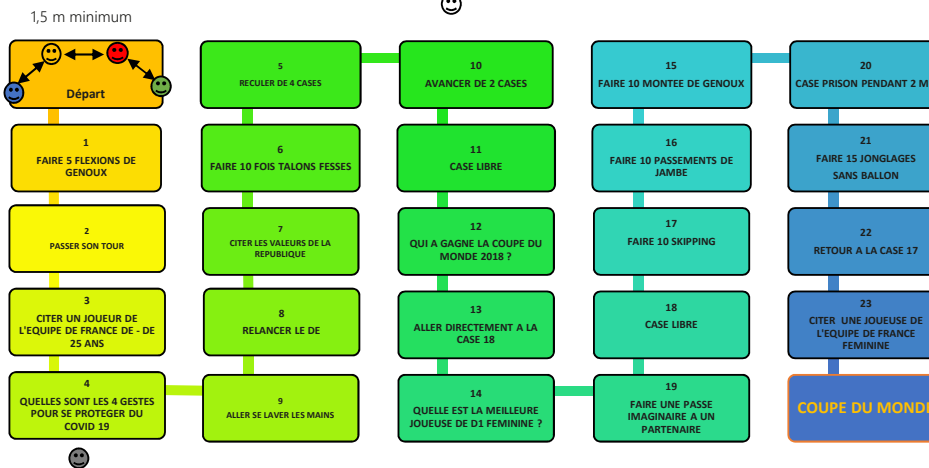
1,5 m minimum

Départ

1
FAIRE 5 FLEXIONS DE GENOUX

2
PASSER SON TOUR

3
CITER UN JOUEUR DE L'EQUIPE DE FRANCE DE - DE 25 ANS

4
QUELLES SONT LES 4 GESTES POUR SE PROTEGER DU COVID 19

5
RECULER DE 4 CASES

6
FAIRE 10 FOIS TALONS FESSES

7
CITER LES VALEURS DE LA REPUBLIQUE

8
RELANCER LE DE

9
ALLER SE LAVER LES MAINS

10
AVANCER DE 2 CASES

11
CASE LIBRE

12
QUI A GAGNE LA COUPE DU MONDE 2018 ?

13
ALLER DIRECTEMENT A LA CASE 18

14
QUELLE EST LA MEILLEURE JOUEUSE DE D1 FEMININE ?

15
FAIRE 10 MONTEE DE GENOUX

16
FAIRE 10 PASSEMENTS DE JAMBE

17
FAIRE 10 SKIPPING

18
CASE LIBRE

19
FAIRE UNE PASSE IMAGINAIRE A UN PARTENAIRE

20
CASE PRISON PENDANT 2 M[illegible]

21
FAIRE 15 JONGLAGES SANS BALLON

22
RETOUR A LA CASE 17

23
CITER UNE JOUEUSE DE L'EQUIPE DE FRANCE FEMININE

COUPE DU MONDE